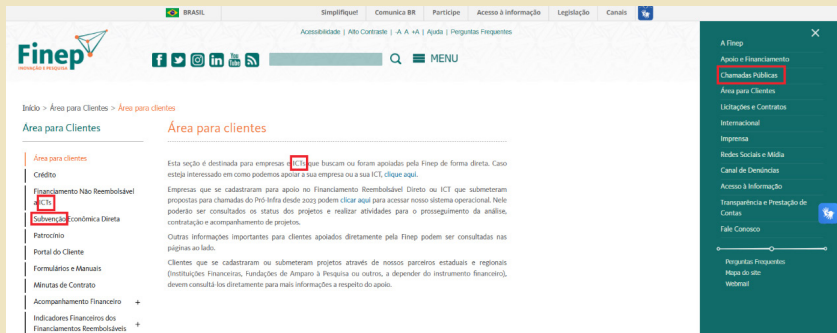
BRASIL | Simplifique! | Comunica BR | Participe | Acesso à informação | Legislação | Canais

Accessibilidade | Alto Contraste | -A A +A | Ajuda | Perguntas Frequentes

Finep
INOVAÇÃO E PESQUISA

MENU

Início > Área para Clientes > Área para clientes

Área para Clientes

Área para clientes
Crédito
Financiamento Não Reembolsável a ICTs
Subvenção Econômica Direta
Patrocínio
Portal do Cliente
Formulários e Manuais
Minutas de Contrato
Acompanhamento Financeiro +
Indicadores Financeiros dos Financiamentos Reembolsáveis +

Área para clientes

Esta seção é destinada para empresas e ICTs que buscam ou foram apoiadas pela Finep de forma direta. Caso esteja interessado em como podemos apoiar a sua empresa ou a sua ICT, clique aqui.

Empresas que se cadastraram para apoio no Financiamento Reembolsável Direto ou ICT que submeteram propostas para chamadas do Pró-Infra desde 2023 podem clicar aqui para acessar nosso sistema operacional. Nele poderão ser consultados os status dos projetos e realizar atividades para o prosseguimento da análise, contratação e acompanhamento de projetos.

Outras informações importantes para clientes apoiados diretamente pela Finep podem ser consultadas nas páginas ao lado.

Clientes que se cadastraram ou submeteram projetos através de nossos parceiros estaduais e regionais (Instituições Financeiras, Fundações de Amparo à Pesquisa ou outros, a depender do instrumento financeiro), devem consultá-los diretamente para mais informações a respeito do apoio.

A Finep
Apoio e Financiamento
Chamadas Públicas
Área para Clientes
Licitações e Contratos
Internacional
Imprensa
Redes Sociais e Mídia
Canal de Denúncias
Acesso à Informação
Transparência e Prestação de Contas
Fale Conosco

Perguntas Frequentes
Mapa do site
Webmail